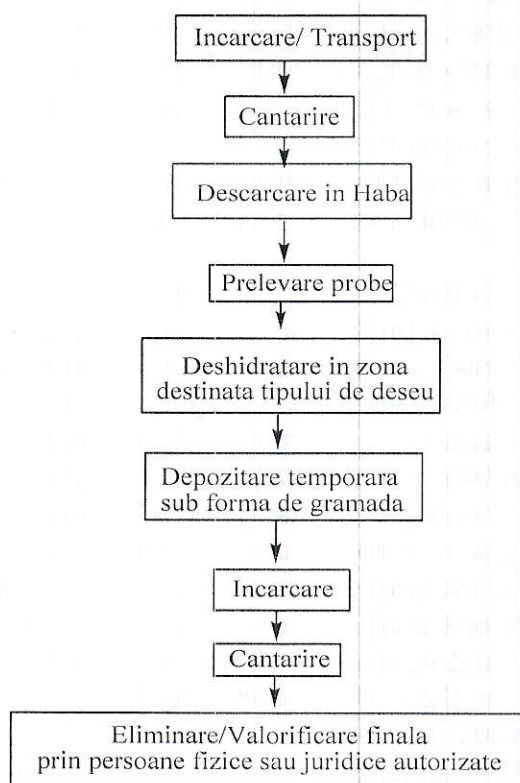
Incarcare/ Transport

Cantarire

Descarcare in Haba

Prelevare probe

Deshidratare in zona destinata tipului de deseu

Depozitare temporara sub forma de gramada

Incarcare

Cantarire

Eliminare/Valorificare finala prin persoane fizice sau juridice autorizate